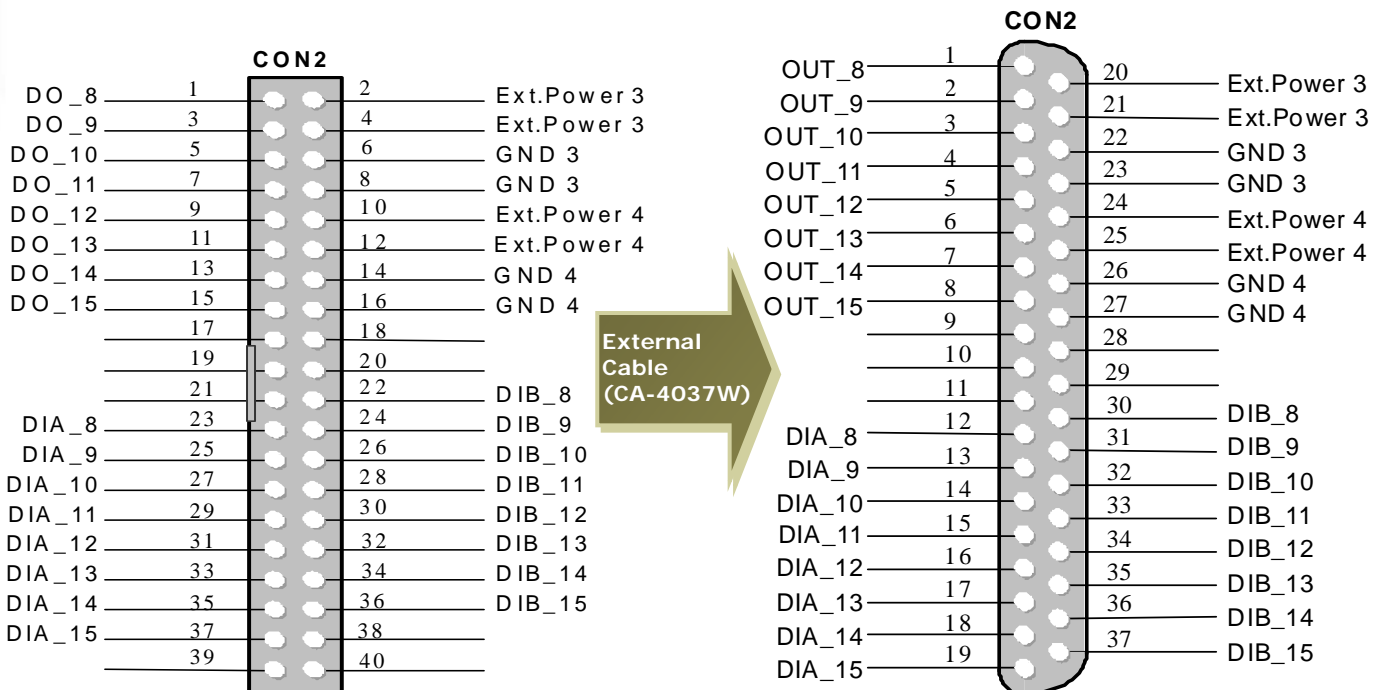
CON2

| | | | |
|---|---|---|---|
| DO_8 | 1 | 2 | Ext.Power 3 |
| DO_9 | 3 | 4 | Ext.Power 3 |
| DO_10 | 5 | 6 | GND 3 |
| DO_11 | 7 | 8 | GND 3 |
| DO_12 | 9 | 10 | Ext.Power 4 |
| DO_13 | 11 | 12 | Ext.Power 4 |
| DO_14 | 13 | 14 | GND 4 |
| DO_15 | 15 | 16 | GND 4 |
| | 17 | 18 | |
| | 19 | 20 | |
| | 21 | 22 | DIB_8 |
| DIA_8 | 23 | 24 | DIB_9 |
| DIA_9 | 25 | 26 | DIB_10 |
| DIA_10 | 27 | 28 | DIB_11 |
| DIA_11 | 29 | 30 | DIB_12 |
| DIA_12 | 31 | 32 | DIB_13 |
| DIA_13 | 33 | 34 | DIB_14 |
| DIA_14 | 35 | 36 | DIB_15 |
| DIA_15 | 37 | 38 | |
| | 39 | 40 | |

External Cable (CA-4037W)

CON2

| | | | |
|---|---|---|---|
| OUT_8 | 1 | 20 | Ext.Power 3 |
| OUT_9 | 2 | 21 | Ext.Power 3 |
| OUT_10 | 3 | 22 | GND 3 |
| OUT_11 | 4 | 23 | GND 3 |
| OUT_12 | 5 | 24 | Ext.Power 4 |
| OUT_13 | 6 | 25 | Ext.Power 4 |
| OUT_14 | 7 | 26 | GND 4 |
| OUT_15 | 8 | 27 | GND 4 |
| | 9 | 28 | |
| | 10 | 29 | |
| | 11 | 30 | DIB_8 |
| DIA_8 | 12 | 31 | DIB_9 |
| DIA_9 | 13 | 32 | DIB_10 |
| DIA_10 | 14 | 33 | DIB_11 |
| DIA_11 | 15 | 34 | DIB_12 |
| DIA_12 | 16 | 35 | DIB_13 |
| DIA_13 | 17 | 36 | DIB_14 |
| DIA_14 | 18 | 37 | DIB_15 |
| DIA_15 | 19 | | |